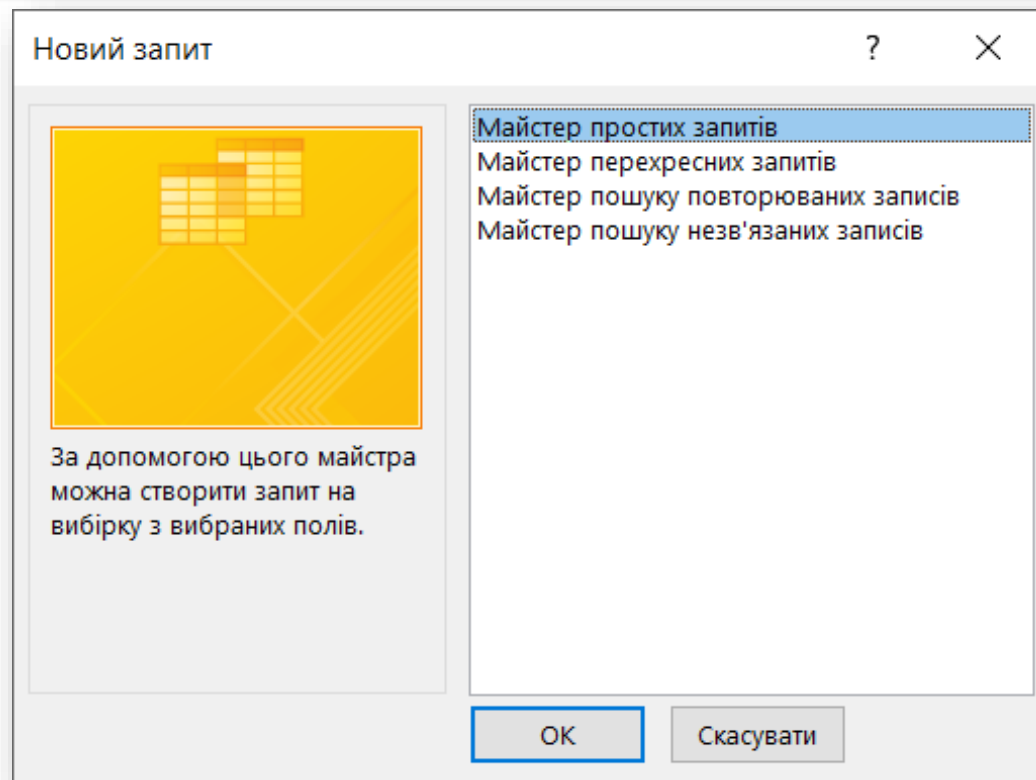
Новий запит

?

За допомогою цього майстра можна створити запит на вибірку з вибраних полів.

Майстер простих запитів
Майстер перехресних запитів
Майстер пошуку повторюваних записів
Майстер пошуку незв'язаних записів

OK

Скасувати